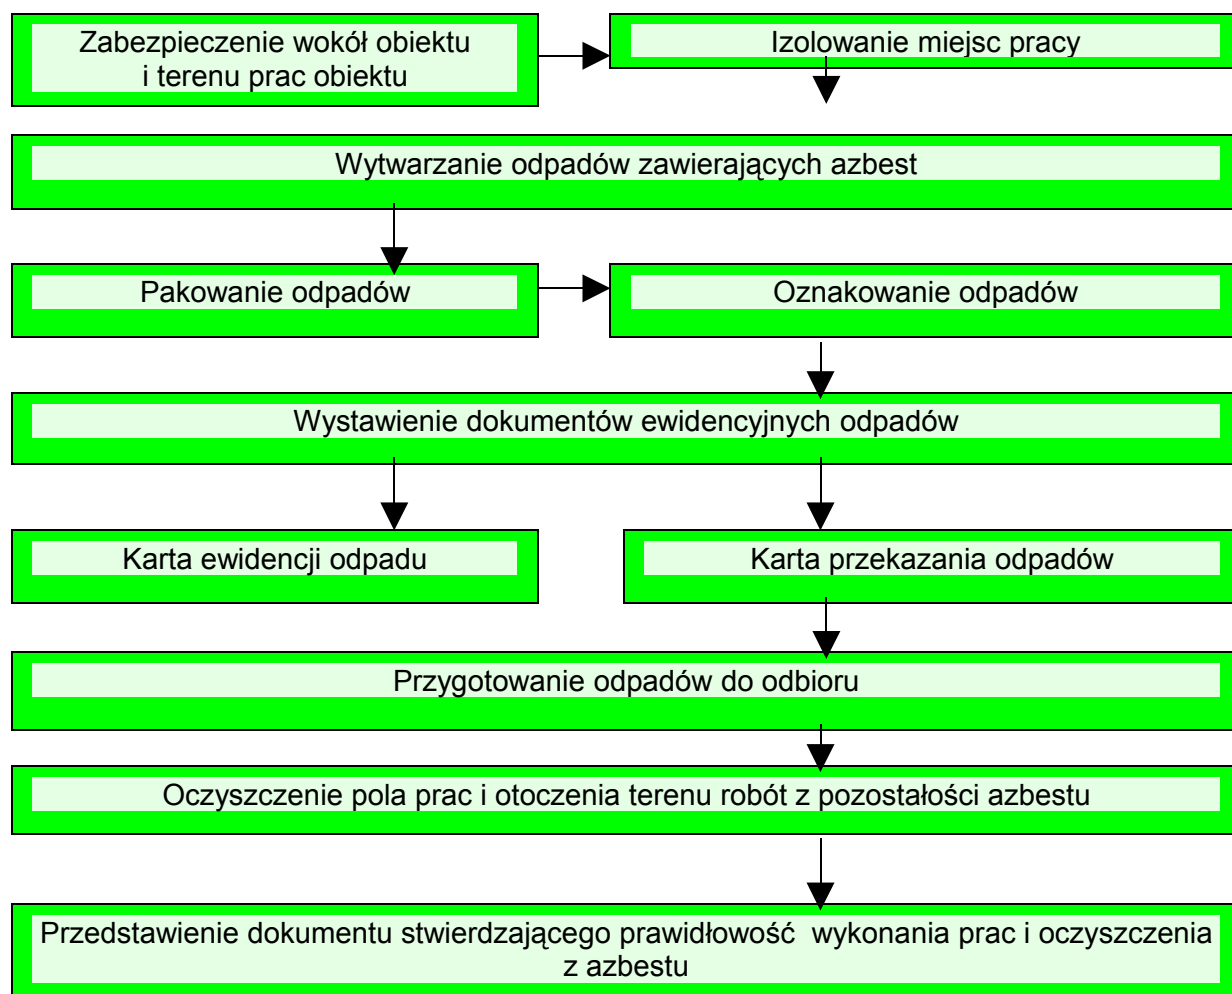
Zabezpieczenie wokół obiektu i terenu prac obiektu

Izolowanie miejsc pracy

Wytwarzanie odpadów zawierających azbest

Pakowanie odpadów

Oznakowanie odpadów

Wystawienie dokumentów ewidencyjnych odpadów

Karta ewidencji odpadu

Karta przekazania odpadów

Przygotowanie odpadów do odbioru

Oczyszczenie pola prac i otoczenia terenu robót z pozostałości azbestu

Przedstawienie dokumentu stwierdzającego prawidłowość wykonania prac i oczyszczenia z azbestu